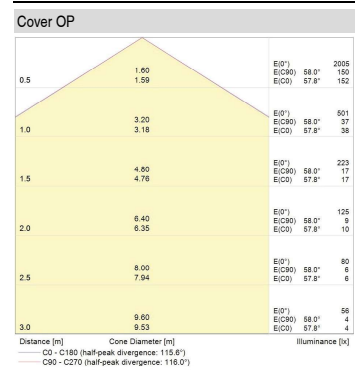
Cover OP

| Distance [m] | Cone Diameter [m] | | | Illuminance [lx] |
|---|---|---|---|---|
| 0.5 | 1.60<br>1.59 | E(0°)<br>E(C90)<br>E(C0) | <br>58.0°<br>57.8° | 2005<br>150<br>152 |
| 1.0 | 3.20<br>3.18 | E(0°)<br>E(C90)<br>E(C0) | <br>58.0°<br>57.8° | 501<br>37<br>38 |
| 1.5 | 4.80<br>4.76 | E(0°)<br>E(C90)<br>E(C0) | <br>58.0°<br>57.8° | 223<br>17<br>17 |
| 2.0 | 6.40<br>6.35 | E(0°)<br>E(C90)<br>E(C0) | <br>58.0°<br>57.8° | 125<br>9<br>10 |
| 2.5 | 8.00<br>7.94 | E(0°)<br>E(C90)<br>E(C0) | <br>58.0°<br>57.8° | 80<br>6<br>6 |
| 3.0 | 9.60<br>9.53 | E(0°)<br>E(C90)<br>E(C0) | <br>58.0°<br>57.8° | 56<br>4<br>4 |

C0 - C180 (half-peak divergence: 115.6°)
C90 - C270 (half-peak divergence: 116.0°)